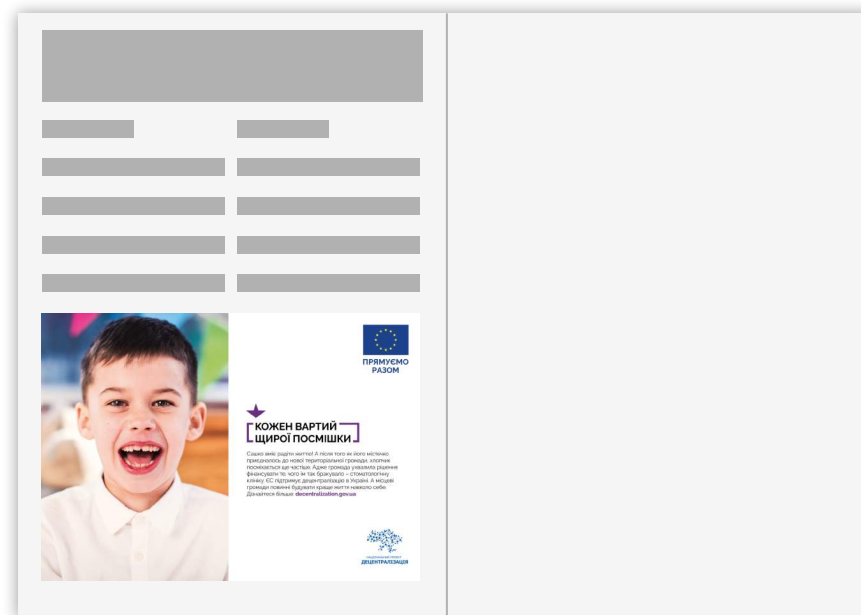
ПРЯМУЄМО РАЗОМ

КОЖЕН ВАРТИЙ ЩИРОЇ ПОСМІШКИ

Сашко вміє радіти життю! А після того як його містечко приєдналось до нової територіальної громади, хлопчик посміхається ще частіше. Адже громада ухвалила рішення фінансувати те, чого їм так бракувало – стоматологічну клініку. ЄС підтримує децентралізацію в Україні. А місцеві громади повинні будувати краще життя навколо себе. Дізнайтеся більше: decentralization.gov.ua

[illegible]
ДЕЦЕНТРАЛІЗАЦІЯ